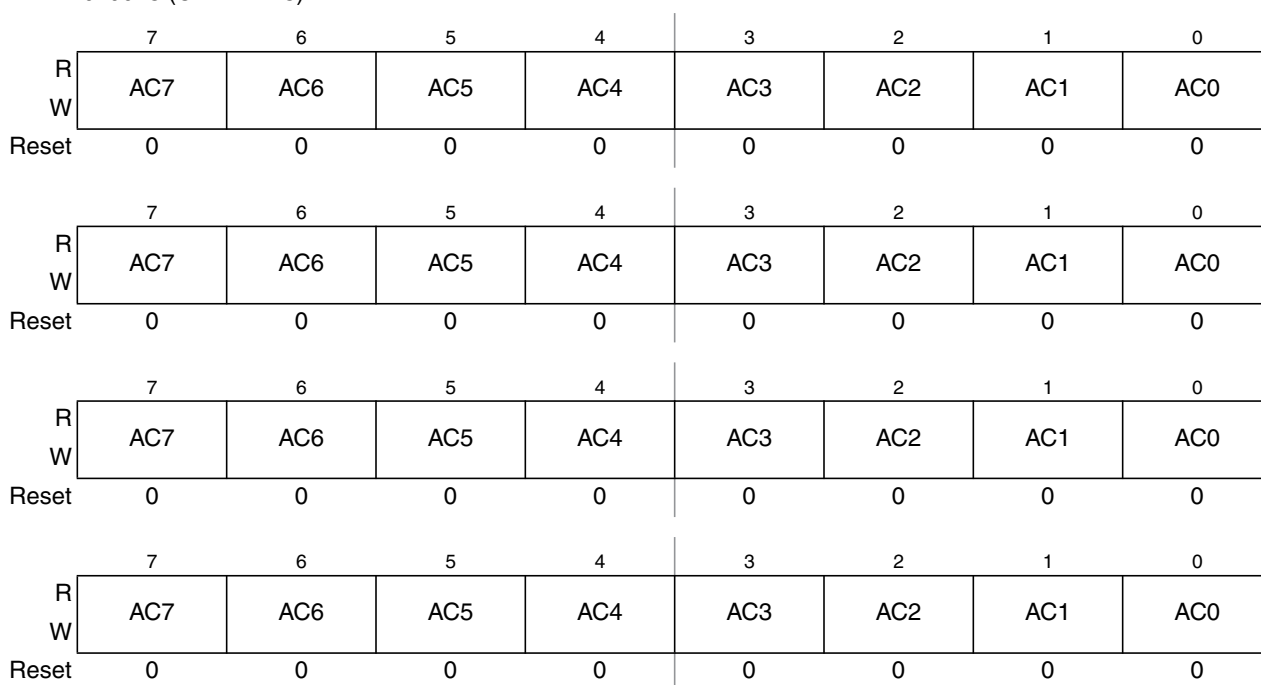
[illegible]

| | 7 | 6 | 5 | 4 | 3 | 2 | 1 | 0 |
|---|---|---|---|---|---|---|---|---|
| R W | AC7 | AC6 | AC5 | AC4 | AC3 | AC2 | AC1 | AC0 |
| Reset | 0 | 0 | 0 | 0 | 0 | 0 | 0 | 0 |

| | 7 | 6 | 5 | 4 | 3 | 2 | 1 | 0 |
|---|---|---|---|---|---|---|---|---|
| R W | AC7 | AC6 | AC5 | AC4 | AC3 | AC2 | AC1 | AC0 |
| Reset | 0 | 0 | 0 | 0 | 0 | 0 | 0 | 0 |

| | 7 | 6 | 5 | 4 | 3 | 2 | 1 | 0 |
|---|---|---|---|---|---|---|---|---|
| R W | AC7 | AC6 | AC5 | AC4 | AC3 | AC2 | AC1 | AC0 |
| Reset | 0 | 0 | 0 | 0 | 0 | 0 | 0 | 0 |

| | 7 | 6 | 5 | 4 | 3 | 2 | 1 | 0 |
|---|---|---|---|---|---|---|---|---|
| R W | AC7 | AC6 | AC5 | AC4 | AC3 | AC2 | AC1 | AC0 |
| Reset | 0 | 0 | 0 | 0 | 0 | 0 | 0 | 0 |